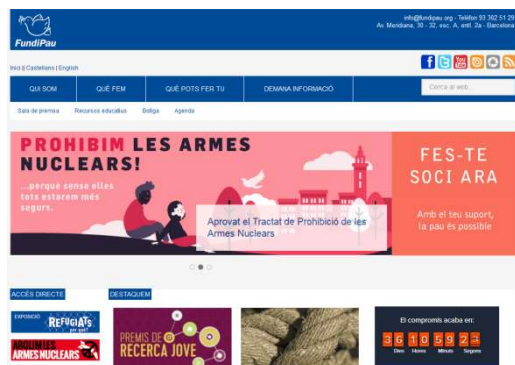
FundiPau

info@fundipau.org · Telèfon 93 302 51 29
Av. Meridiana, 30 - 32, esc. A, entl. 2a - Barcelona

Inici || Castellano | English

QUI SOM | QUÈ FEM | QUÈ POTS FER TU | DEMANA INFORMACIÓ

Cerca al web...

Sala de premsa | Recursos educatius | Botiga | Agenda

PROHIBIM LES ARMES NUCLEARS!

...perquè sense elles tots estarem més segurs.

Aprovat el Tractat de Prohibició de les Armes Nuclears

FES-TE SOCI ARA

Amb el teu suport, la pau és possible

ACCÉS DIRECTE

EXPOSICIÓ REFUGIATS

ABOLIM LES ARMES NUCLEARS

DESTAQUEM

PREMIS DE RECERCA JOVE

El compromís acaba en:

3 6 | 1 0 | 5 9 | 2 3

Dies | Hores | Minuts | Segons